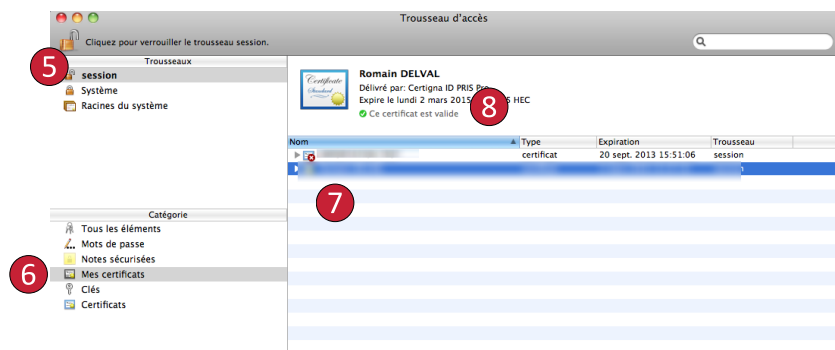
Trousseau d'accès

Cliquez pour verrouiller le trousseau session.

5

Trousseaux

session

Système

Racines du système

Catégorie

Tous les éléments

Mots de passe

Notes sécurisées

6

Mes certificats

Clés

Certificats

Certificate Standard

Romain DELVAL

Délivré par: Certigna ID PRIS Pro

Expire le lundi 2 mars 2015 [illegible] HEC

8

Ce certificat est valide

| Nom | Type | Expiration | Trousseau |
|---|---|---|---|
| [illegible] | certificat | 20 sept. 2013 15:51:06 | session |
| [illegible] | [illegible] | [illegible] | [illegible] |

7